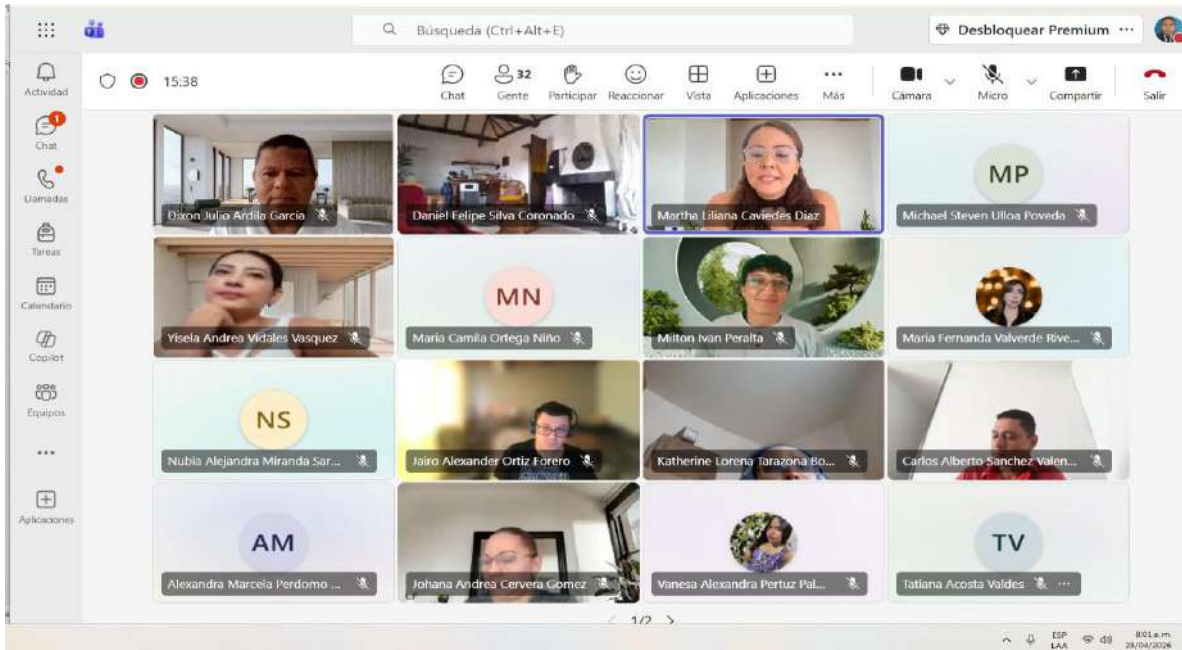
Búsqueda (Ctrl+Alt+E)

Desbloquear Premium ···

Actividad

Chat

Llamadas

Tareas

Calendario

Copilot

Equipos

···

Aplicaciones

15:38

Chat

32
Gente

Participar

Reaccionar

Vista

Aplicaciones

Más

Cámara

Micro

Compartir

Salir

Dixon Julio Ardila Garcia

Daniel Felipe Silva Coronado

Martha Liliana Caviedes Diaz

MP
Michael Steven Ulloa Poveda

Yisela Andrea Vidales Vasquez

MN
Maria Camila Ortega Niño

Milton Ivan Peralta

Maria Fernanda Valverde Rive...

NS
Nubia Alejandra Miranda Sar...

Jairo Alexander Ortiz Forero

Katherine Lorena Tarazona Bo...

Carlos Alberto Sanchez Valen...

AM
Alexandra Marcela Perdomo ...

Johana Andrea Cervera Gomez

Vanesa Alexandra Pertuz Pal...

TV
Tatiana Acosta Valdes ···

1/2

ESP LAA

8:01 a.m.
28/04/2026